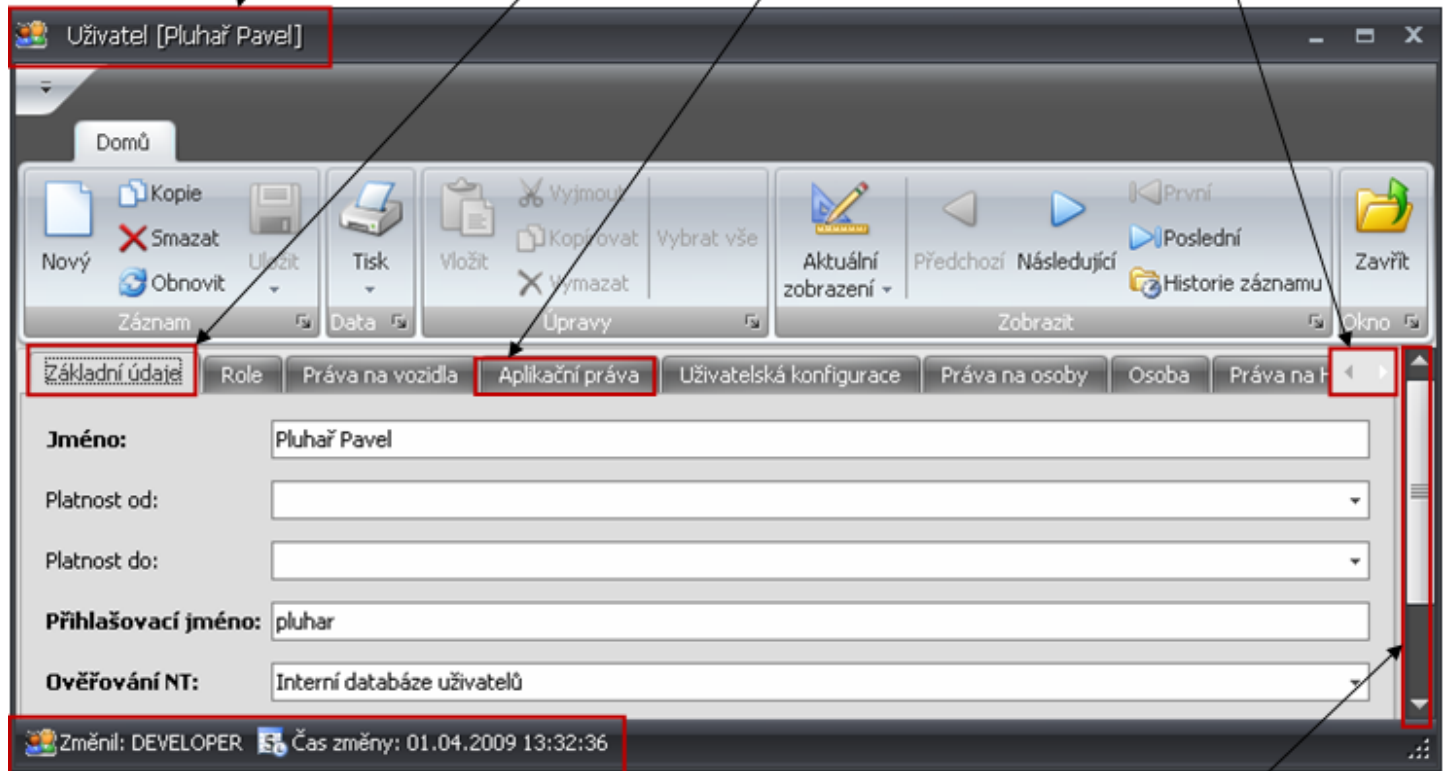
Uživatel [Pluhař Pavel]

Domů

Nový
Kopie
Smazat
Obnovit
Uložit
Záznam

Tisk
Data

Vložit
Vyjmout
Kopírovat
Vymazat
Vybrat vše
Úpravy

Aktuální zobrazení
Předchozí
Následující
První
Poslední
Historie záznamu
Zobrazit

Zavřít
Okno

Základní údaje | Role | Práva na vozidla | Aplikační práva | Uživatelská konfigurace | Práva na osoby | Osoba | Práva na H

Jméno: Pluhař Pavel
Platnost od:
Platnost do:
Přihlašovací jméno: pluhar
Ověřování NT: Interní databáze uživatelů

Změnil: DEVELOPER Čas změny: 01.04.2009 13:32:36